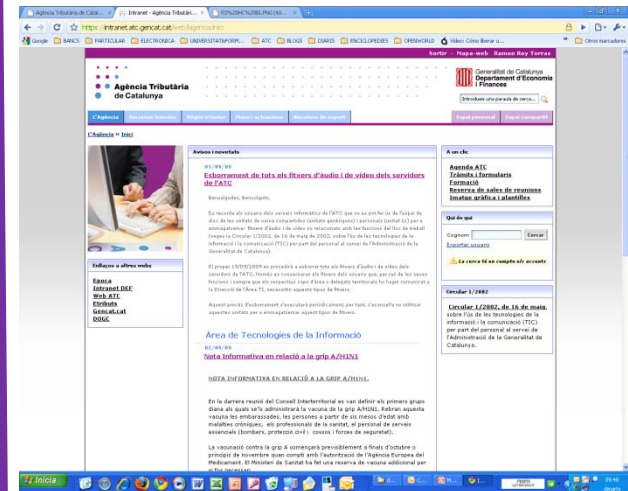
Agència Tributària de Catal... | Intranet - Agència Tributàri... | 85%20HC%20BS.PNG (40...

https://intranet.atc.gencat.cat/web/agencia/inici

Google | BANCS | PARTICULAR | ELECTRONICA | UNIVERSITATSFORM... | ATC | BLOGS | DIARIS | ENCICLOPEDIES | OPENWORLD | Vídeo: Cómo liberar u... | Otros marcadores

Sortir - Mapa web Ramon Roy Torras

Agència Tributària de Catalunya

Generalitat de Catalunya
Department d'Economia i Finances

Introduïu una paraula de cerca...

L'Agència | Recursos humans | Ajuda Intranet | Plans i actuacions | Recursos de suport | Espai personal | Espai compartit

L'Agència » Inici

Avisos i novetats

01/09/09
Esborrament de tots els fitxers d'àudio i de vídeo dels servidors de l'ATC

Benvolgudes, Benvolguts,

Us recorda als usuaris dels serveis informàtics de l'ATC que no es permet ús de l'espai de disc de les unitats de xarxa compartides (unitats genèriques) i personals (unitat U:) per a emmagatzemar fitxers d'àudio i de vídeo no relacionats amb les funcions del lloc de treball (segons la Circular 1/2002, de 16 de maig de 2002, sobre l'ús de les tecnologies de la informació i la comunicació (TIC) per part del personal al servei de l'Administració de la Generalitat de Catalunya).

El proper 15/09/2009 es procedirà a esborrar tots els fitxers d'àudio i de vídeo dels servidors de l'ATC. Només es conservaran els fitxers dels usuaris que, per raó de les seves funcions i sempre que els responsables o delegats territorials ho hagin comunicat a la Direcció de l'Àrea TI, necessitin aquests tipus de fitxers.

Aquest procés d'esborrament s'executarà periòdicament, per tant, s'aconsella no utilitzar aquestes unitats per a emmagatzemar aquest tipus de fitxers.

Àrea de Tecnologies de la Informació

01/09/09
Nota informativa en relació a la grip A/H1N1

NOTA INFORMATIVA EN RELACIÓ A LA GRIP A/H1N1

En la darrera reunió del Consell Interterritorial es van definir els primers grups diana als quals se'ls administrarà la vacuna de la grip A/H1N1. Rebran aquesta vacuna les embarassades, les persones a partir de six mesos d'edat amb malalties cròniques, els professionals de la sanitat, el personal de serveis essencials (bombers, protecció civil i cossos i forces de seguretat).

La vacunació contra la grip A començarà previsiblement a finals d'octubre o principis de novembre quan compti amb l'autorització de l'Agència Europea del Medicament. El Ministeri de Sanitat ha fet una reserva de vacuna addicional per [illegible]

Enllaços a altres webs
Eparca
Intranet DEF
Web ATC
Etributs
Gencat.cat
DOGC

A un clic
Agenda ATC
Tràmits i formularis
Formació
Reserva de sales de reunions
Imatge gràfica i plantilles

Qui és qui
Cognom: Cercar
Exportar usuaris
La cerca té un compte els accents

Circular 1/2002
Circular 1/2002, de 16 de maig, sobre l'ús de les tecnologies de la informació i la comunicació (TIC) per part del personal al servei de l'Administració de la Generalitat de Catalunya.

Inicia